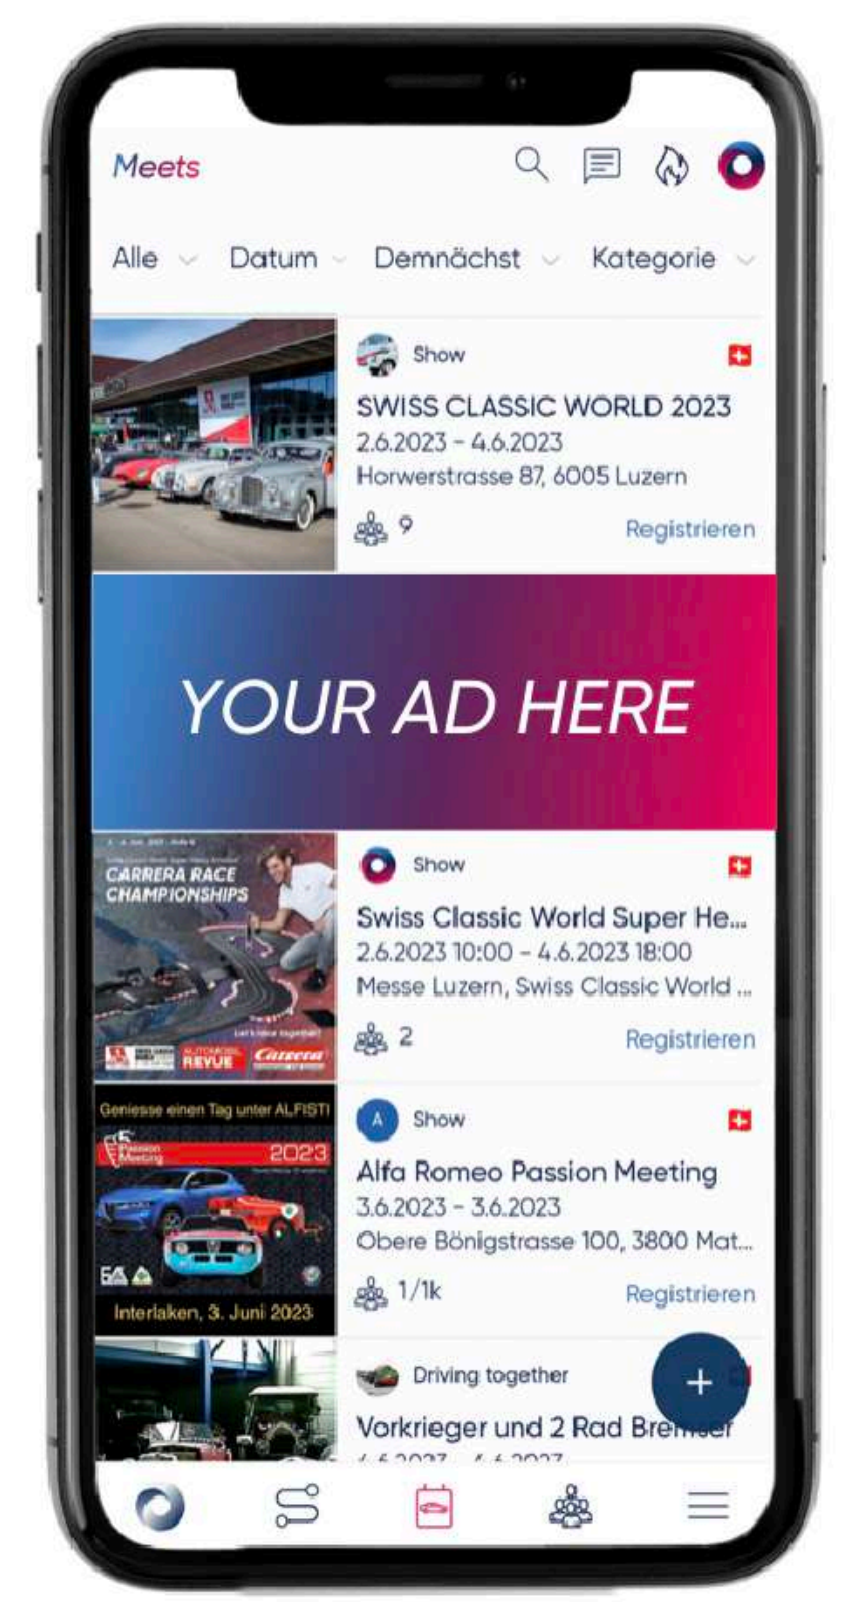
Meets

Alle Datum Demnächst Kategorie

Show
SWISS CLASSIC WORLD 2023
2.6.2023 - 4.6.2023
Horwerstrasse 87, 6005 Luzern
9
Registrieren

YOUR AD HERE

CARRERA RACE CHAMPIONSHIPS
AUTOMOBIL REVUE
Carrera

Show
Swiss Classic World Super He...
2.6.2023 10:00 - 4.6.2023 18:00
Messe Luzern, Swiss Classic World ...
2
Registrieren

Geniesse einen Tag unter ALFISTI
Passion Meeting
2023
Interlaken, 3. Juni 2023

A
Show
Alfa Romeo Passion Meeting
3.6.2023 - 3.6.2023
Obere Bönigstrasse 100, 3800 Mat...
1/1k
Registrieren

Driving together
Vorkrieger und 2 Rad Bre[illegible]
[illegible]

+